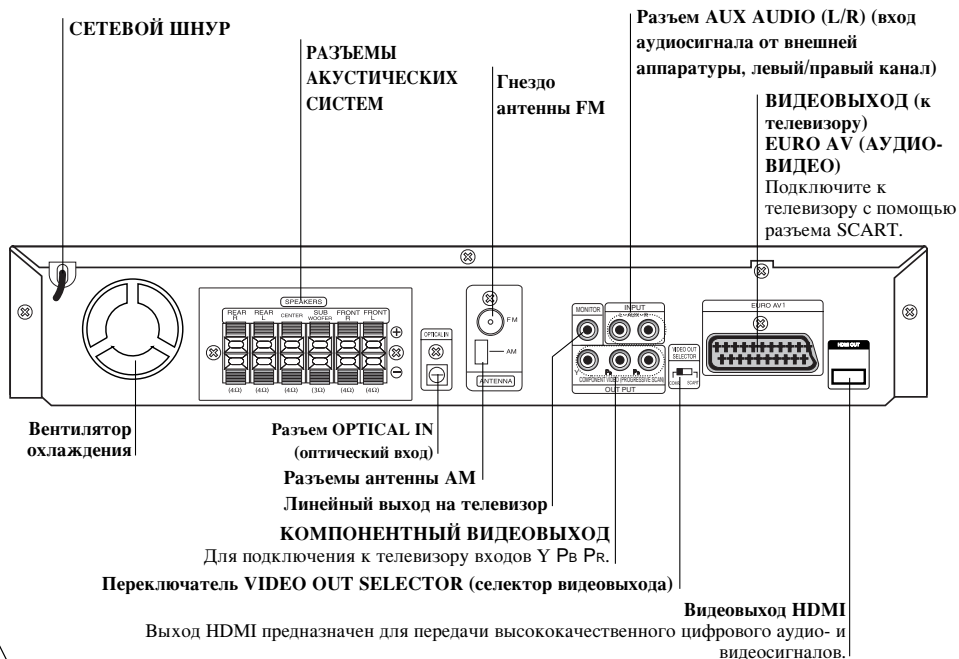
СЕТЕВОЙ ШНУР

РАЗЪЕМЫ АКУСТИЧЕСКИХ СИСТЕМ

Гнездо антенны FM

Разъем AUX AUDIO (L/R) (вход аудиосигнала от внешней аппаратуры, левый/правый канал)

ВИДЕОВЫХОД (к телевизору) EURO AV (АУДИО-ВИДЕО)
Подключите к телевизору с помощью разъема SCART.

SPEAKERS
REAR R REAR L CENTER SUB WOOFER FRONT R FRONT L
(4Ω) (4Ω) (4Ω) (3Ω) (4Ω) (4Ω)
OPTICAL IN
FM
AM
ANTENNA
MONITOR
INPUT
Y PB PR
COMPONENT VIDEO (PROGRESSIVE SCAN)
OUT PUT
VIDEO OUT SELECTOR
COMPO. SCART
EURO AV1
HDMI OUT

Вентилятор охлаждения

Разъем OPTICAL IN (оптический вход)

Разъемы антенны AM

Линейный выход на телевизор

КОМПОНЕНТНЫЙ ВИДЕОВЫХОД
Для подключения к телевизору входов Y PB PR.

Переключатель VIDEO OUT SELECTOR (селектор видеовыхода)

Видеовыход HDMI
Выход HDMI предназначен для передачи высококачественного цифрового аудио- и видеосигналов.